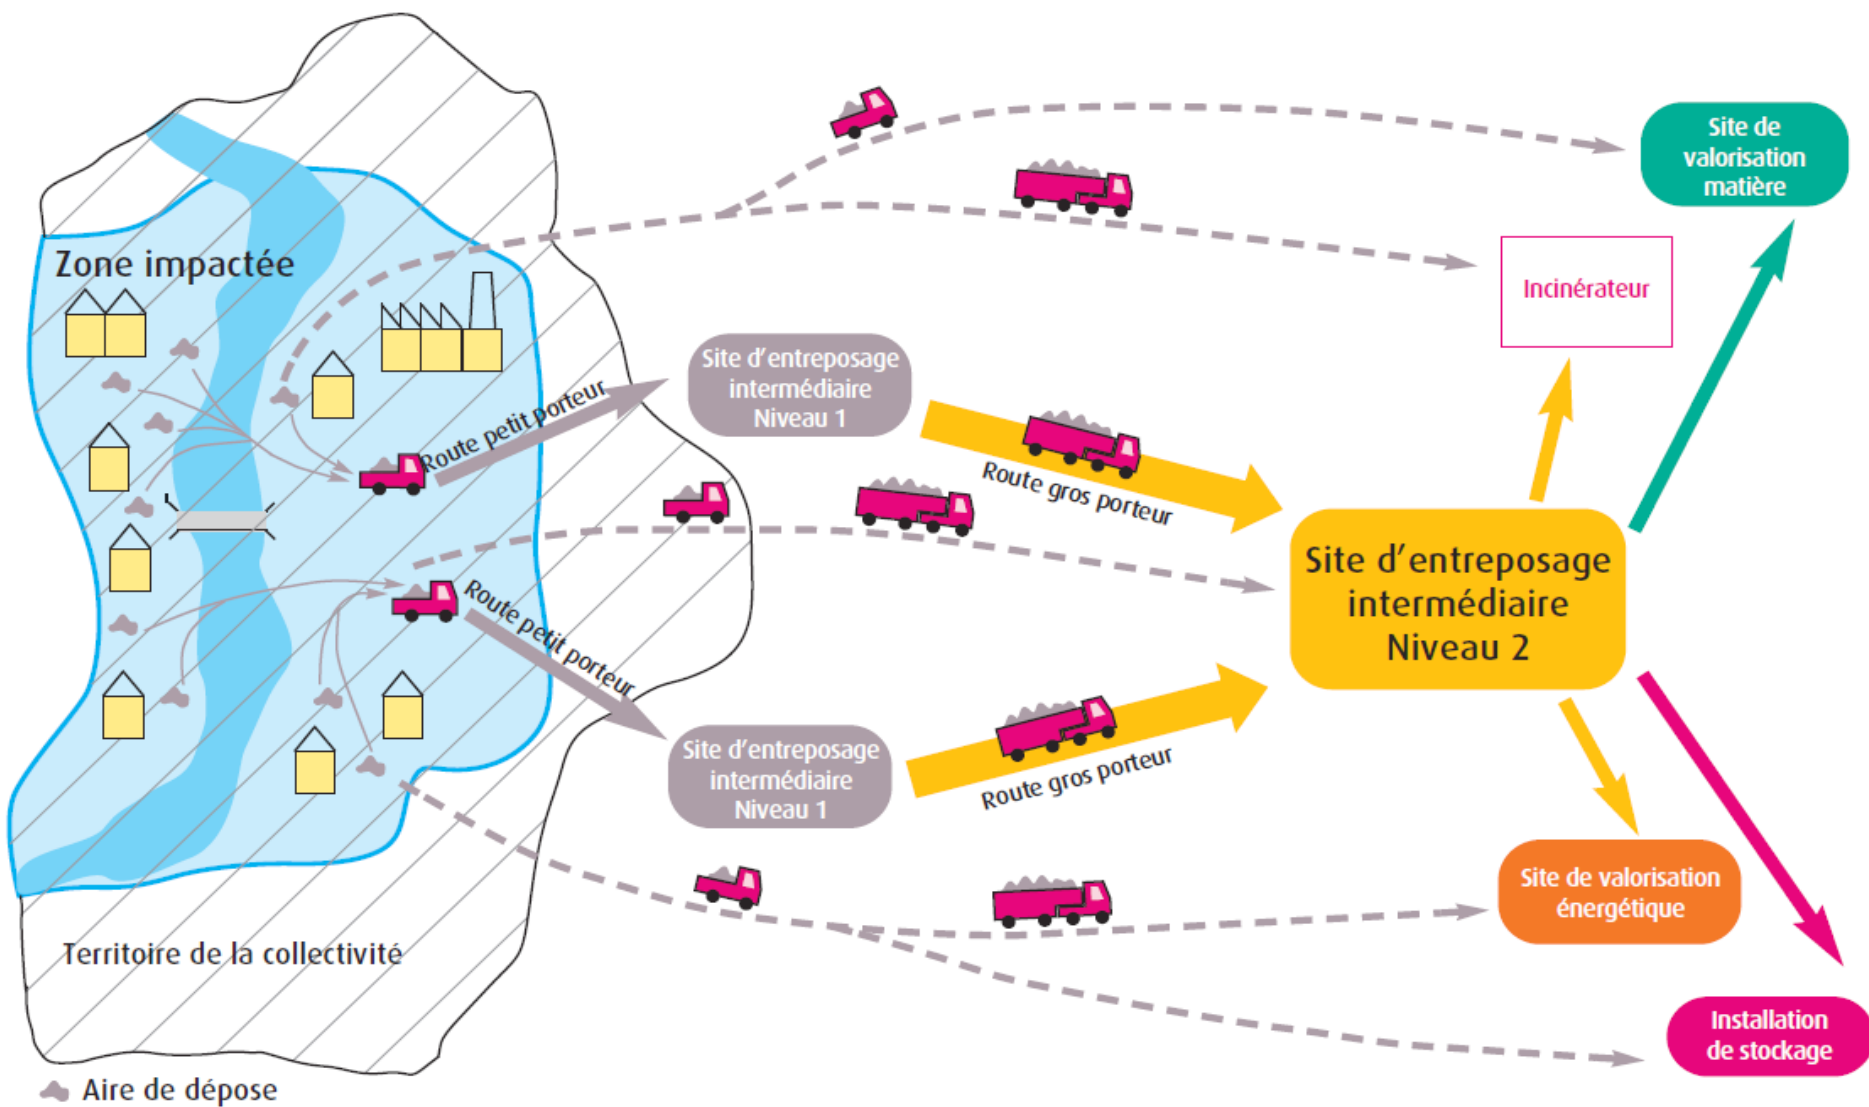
Zone impactée

Site de valorisation matière

Incinérateur

Site d'entreposage intermédiaire Niveau 1

Route petit porteur

Route gros porteur

Site d'entreposage intermédiaire Niveau 2

Route petit porteur

Site d'entreposage intermédiaire Niveau 1

Route gros porteur

Site de valorisation énergétique

Territoire de la collectivité

Installation de stockage

Aire de dépose